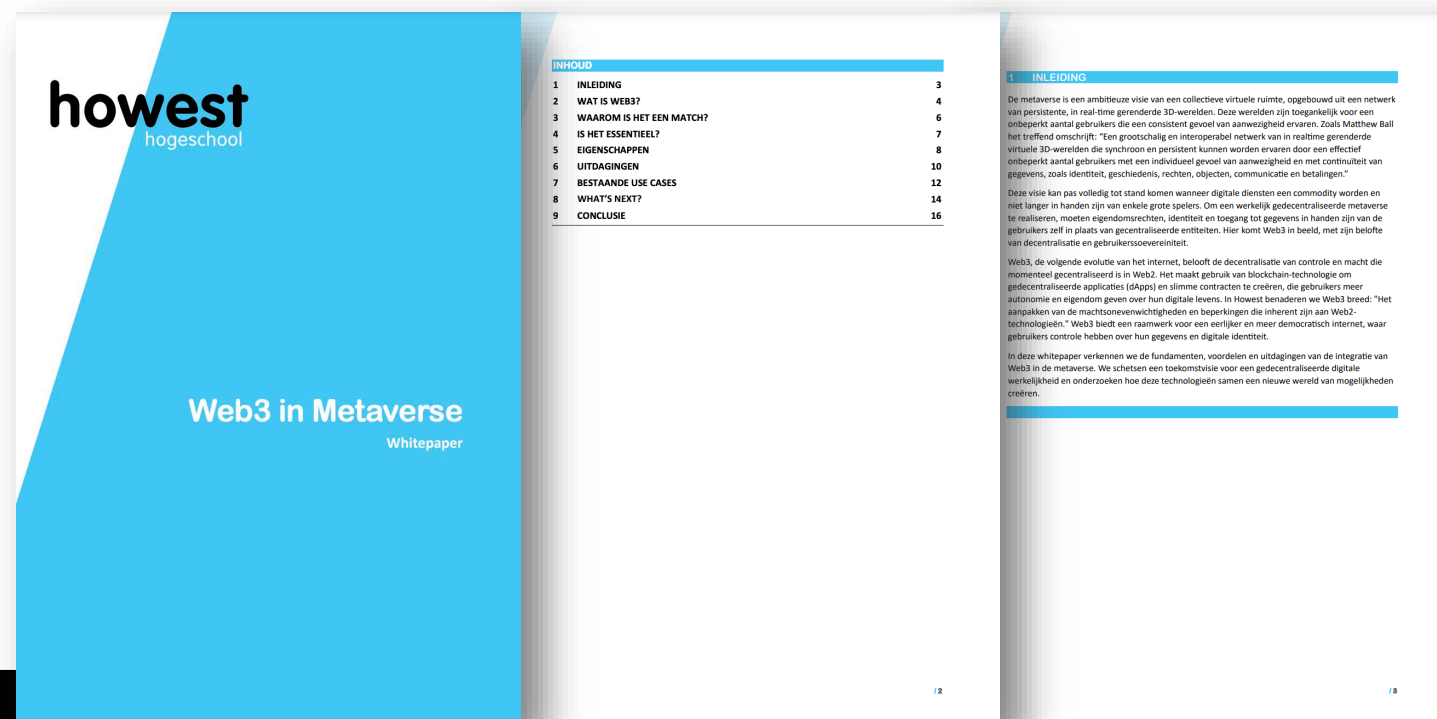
howest
hogeschool

Web3 in Metaverse
Whitepaper

INHOUD

| | | |
|---|---|---|
| 1 | INLEIDING | 3 |
| 2 | WAT IS WEB3? | 4 |
| 3 | WAAROM IS HET EEN MATCH? | 6 |
| 4 | IS HET ESSENTIEEL? | 7 |
| 5 | EIGENSCHAPPEN | 8 |
| 6 | UITDAGINGEN | 10 |
| 7 | BESTAANDE USE CASES | 12 |
| 8 | WHAT'S NEXT? | 14 |
| 9 | CONCLUSIE | 16 |

/ 2

1 INLEIDING

De metaverse is een ambitieuze visie van een collectieve virtuele ruimte, opgebouwd uit een netwerk van persistente, in real-time gerenderde 3D-werelden. Deze werelden zijn toegankelijk voor een onbeperkt aantal gebruikers die een consistent gevoel van aanwezigheid ervaren. Zoals Matthew Ball het treffend omschrijft: "Een grootschalig en interoperabel netwerk van in realtime gerenderde virtuele 3D-werelden die synchroon en persistent kunnen worden ervaren door een effectief onbeperkt aantal gebruikers met een individueel gevoel van aanwezigheid en met continuïteit van gegevens, zoals identiteit, geschiedenis, rechten, objecten, communicatie en betalingen."

Deze visie kan pas volledig tot stand komen wanneer digitale diensten een commodity worden en niet langer in handen zijn van enkele grote spelers. Om een werkelijk gedecentraliseerde metaverse te realiseren, moeten eigendomsrechten, identiteit en toegang tot gegevens in handen zijn van de gebruikers zelf in plaats van gecentraliseerde entiteiten. Hier komt Web3 in beeld, met zijn belofte van decentralisatie en gebruikerssoevereiniteit.

Web3, de volgende evolutie van het internet, belooft de decentralisatie van controle en macht die momenteel gecentraliseerd is in Web2. Het maakt gebruik van blockchain-technologie om gedecentraliseerde applicaties (dApps) en slimme contracten te creëren, die gebruikers meer autonomie en eigendom geven over hun digitale levens. In Howest benaderen we Web3 breed: "Het aanpakken van de machtsonevenwichtigheden en beperkingen die inherent zijn aan Web2-technologieën." Web3 biedt een raamwerk voor een eerlijker en meer democratisch internet, waar gebruikers controle hebben over hun gegevens en digitale identiteit.

In deze whitepaper verkennen we de fundamenten, voordelen en uitdagingen van de integratie van Web3 in de metaverse. We schetsen een toekomstvisie voor een gedecentraliseerde digitale werkelijkheid en onderzoeken hoe deze technologieën samen een nieuwe wereld van mogelijkheden creëren.

/ 3